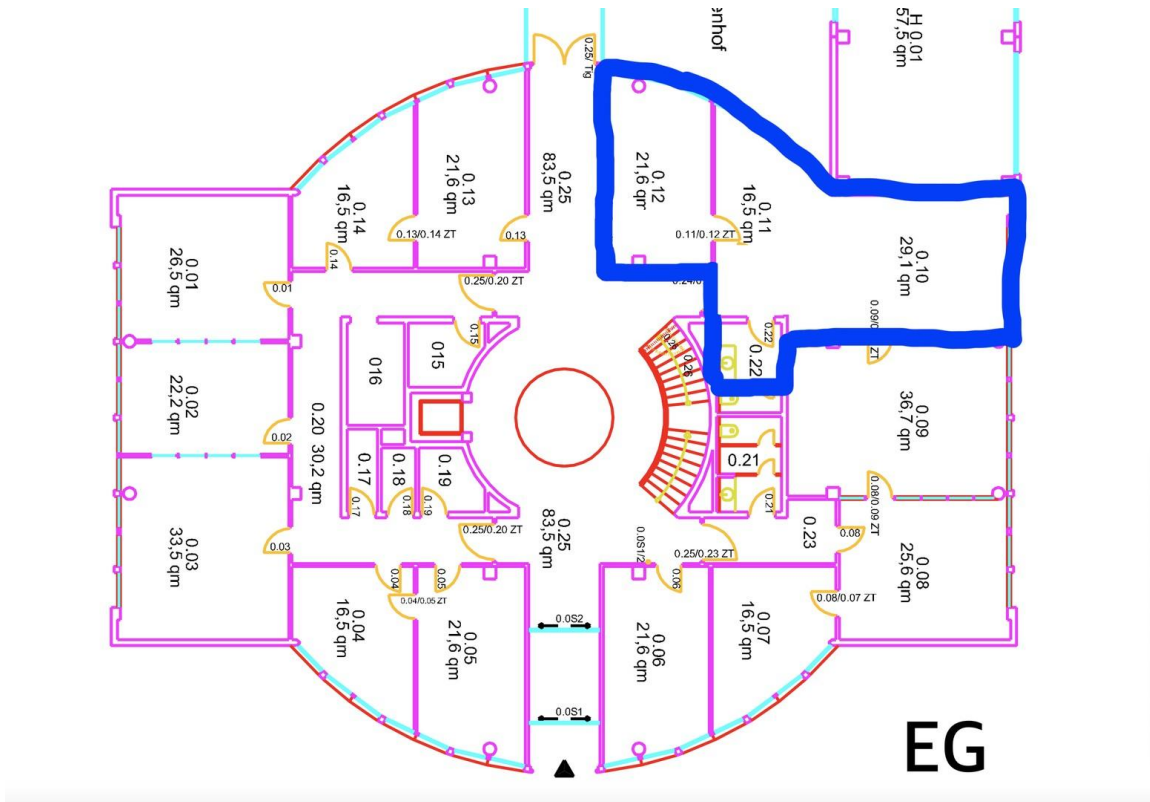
enhof

H 0.01
57,5 qm

0.25/Trg

0.14
16,5 qm

0.13
21,6 qm

0.25
83,5 qm

0.12
21,6 qm

0.11
16,5 qm

0.10
29,1 qm

0.13/0.14 ZT

0.13

0.11/0.12 ZT

0.14

0.25/0.20 ZT

0.24/0

0.01
26,5 qm

0.01

0.15

015

016

0.22

0.09/0

0.22

ZT

0.02
22,2 qm

0.20 30,2 qm

0.02

0.17

0.18

0.19

0.21

0.09
36,7 qm

0.17

0.18

0.19

0.21

0.08/0.09 ZT

0.03
33,5 qm

0.25/0.20 ZT

0.25
83,5 qm

0.23

0.08

0.03

0.0S1/2

0.25/0.23 ZT

0.08
25,6 qm

0.04

0.05

0.06

0.04/0.05 ZT

0.08/0.07 ZT

0.04
16,5 qm

0.05
21,6 qm

0.0S2

0.06
21,6 qm

0.07
16,5 qm

0.0S1

EG